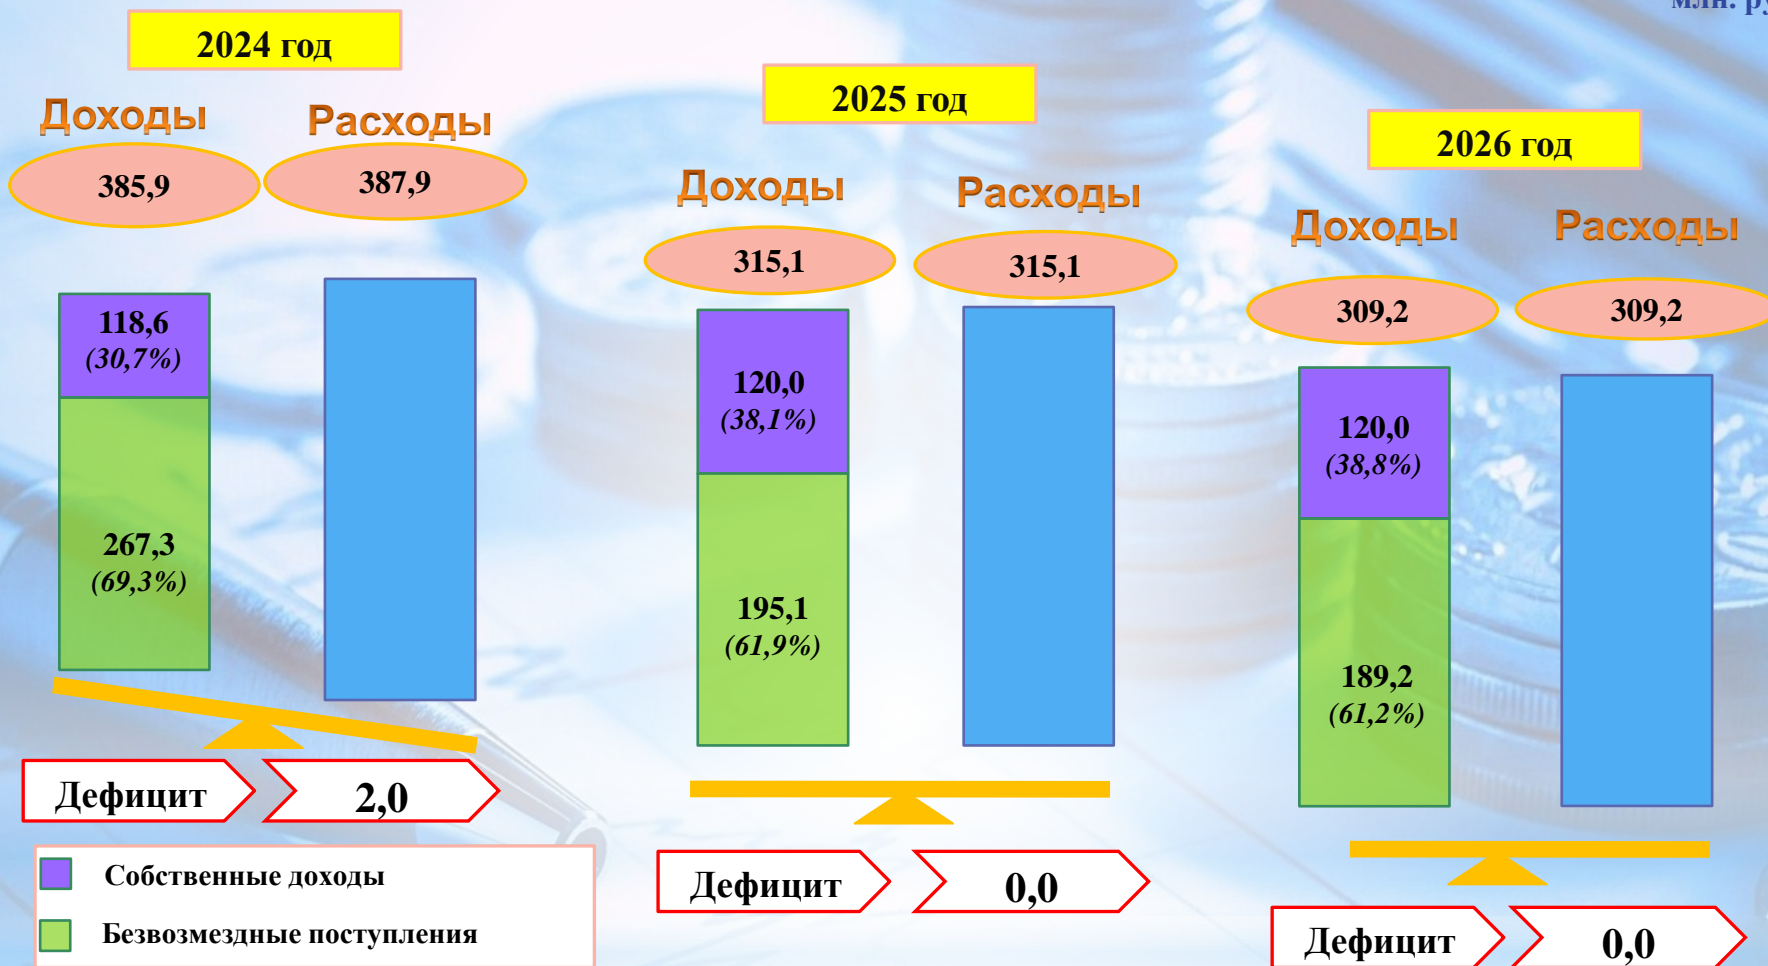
млн. ру

2024 год

Доходы

Расходы

385,9

387,9

118,6
(30,7%)

267,3
(69,3%)

Дефицит

2,0

Собственные доходы

Безвозмездные поступления

2025 год

Доходы

Расходы

315,1

315,1

120,0
(38,1%)

195,1
(61,9%)

Дефицит

0,0

2026 год

Доходы

Расходы

309,2

309,2

120,0
(38,8%)

189,2
(61,2%)

Дефицит

0,0